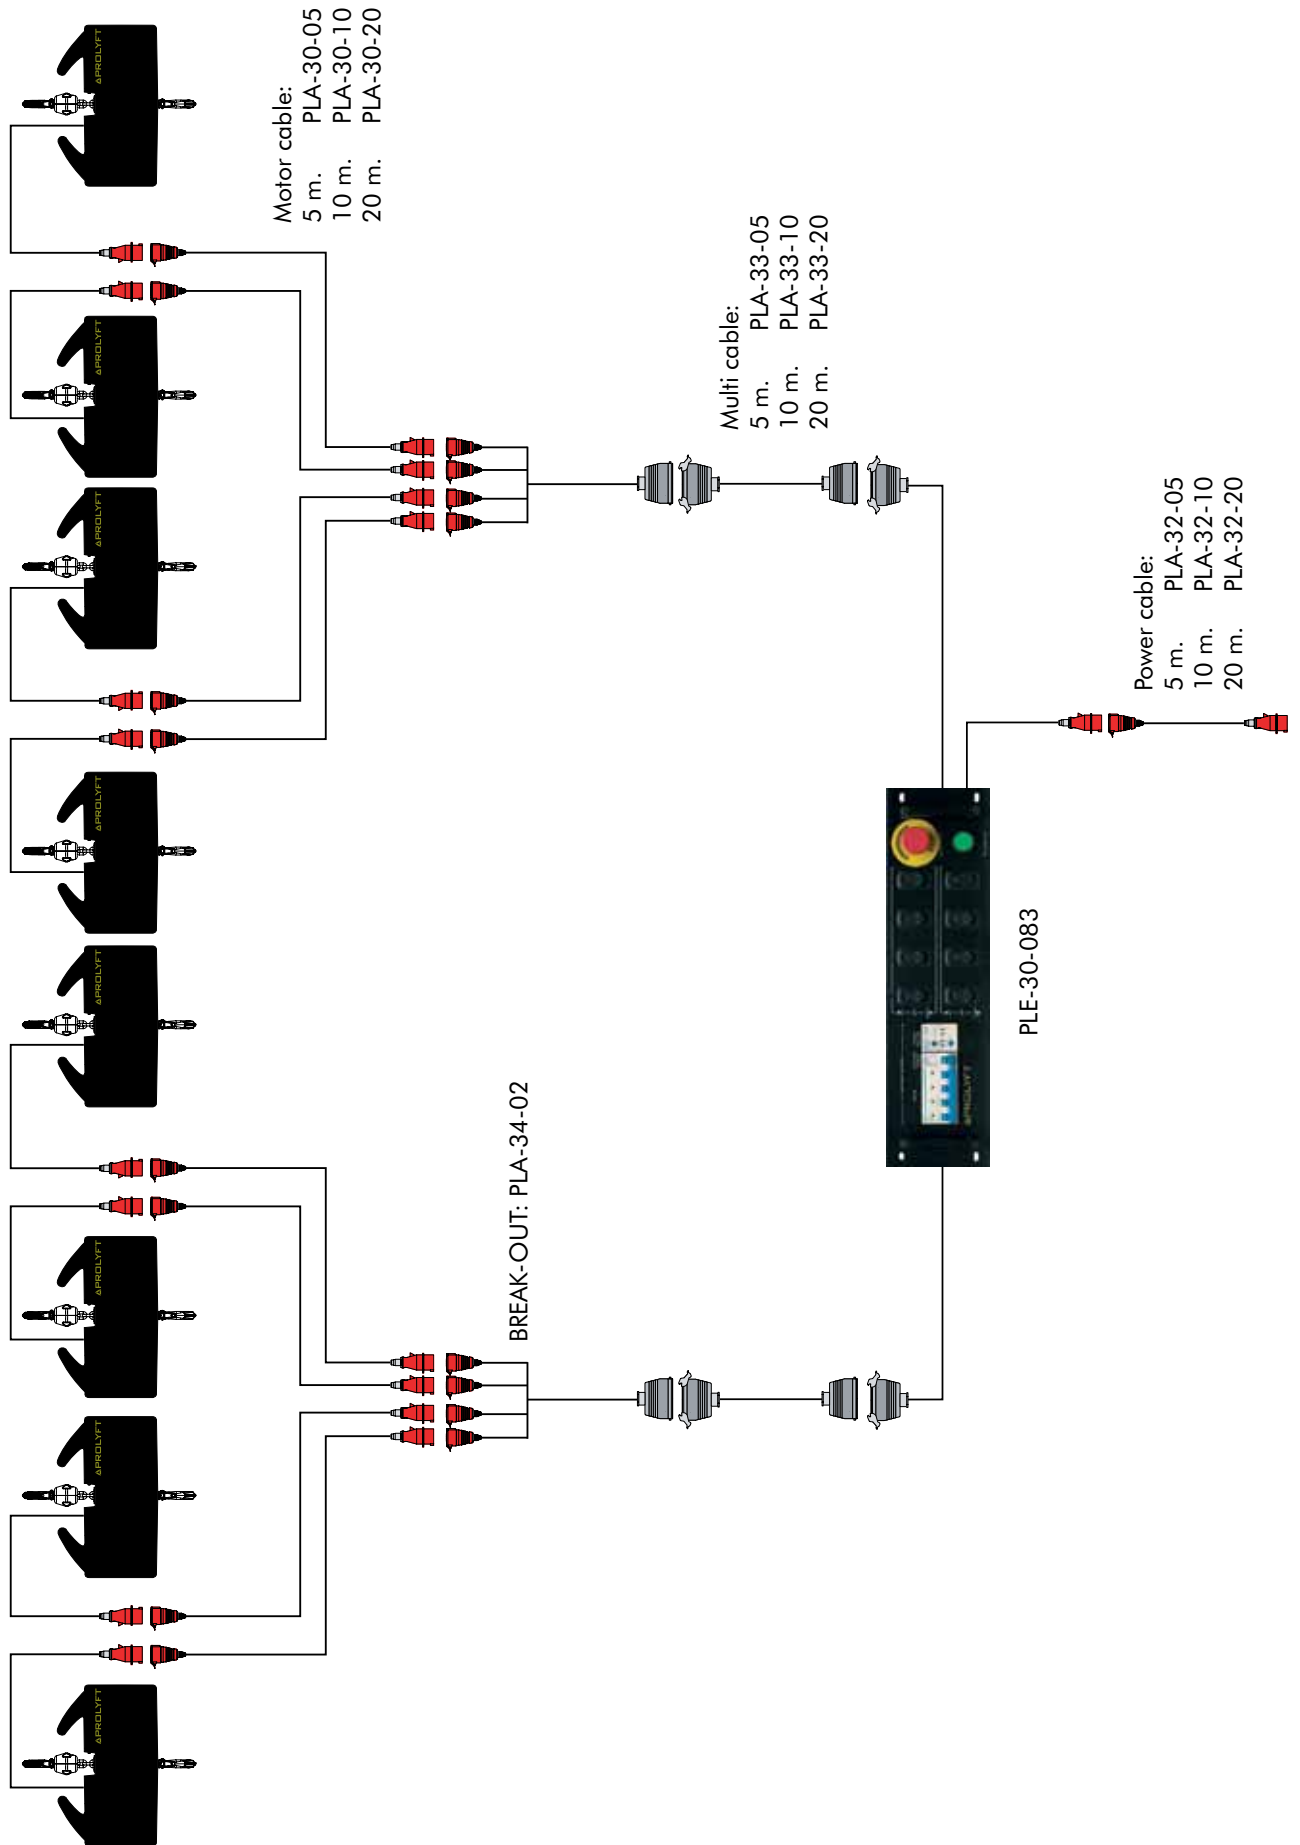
Motor cable:
5 m. PLA-30-05
10 m. PLA-30-10
20 m. PLA-30-20

Multi cable:
5 m. PLA-33-05
10 m. PLA-33-10
20 m. PLA-33-20

Power cable:
5 m. PLA-32-05
10 m. PLA-32-10
20 m. PLA-32-20

PLE-30-083

BREAK-OUT: PLA-34-02

PROLYFT
PROLYFT
PROLYFT
PROLYFT
PROLYFT
PROLYFT
PROLYFT
PROLYFT
PROLYFT